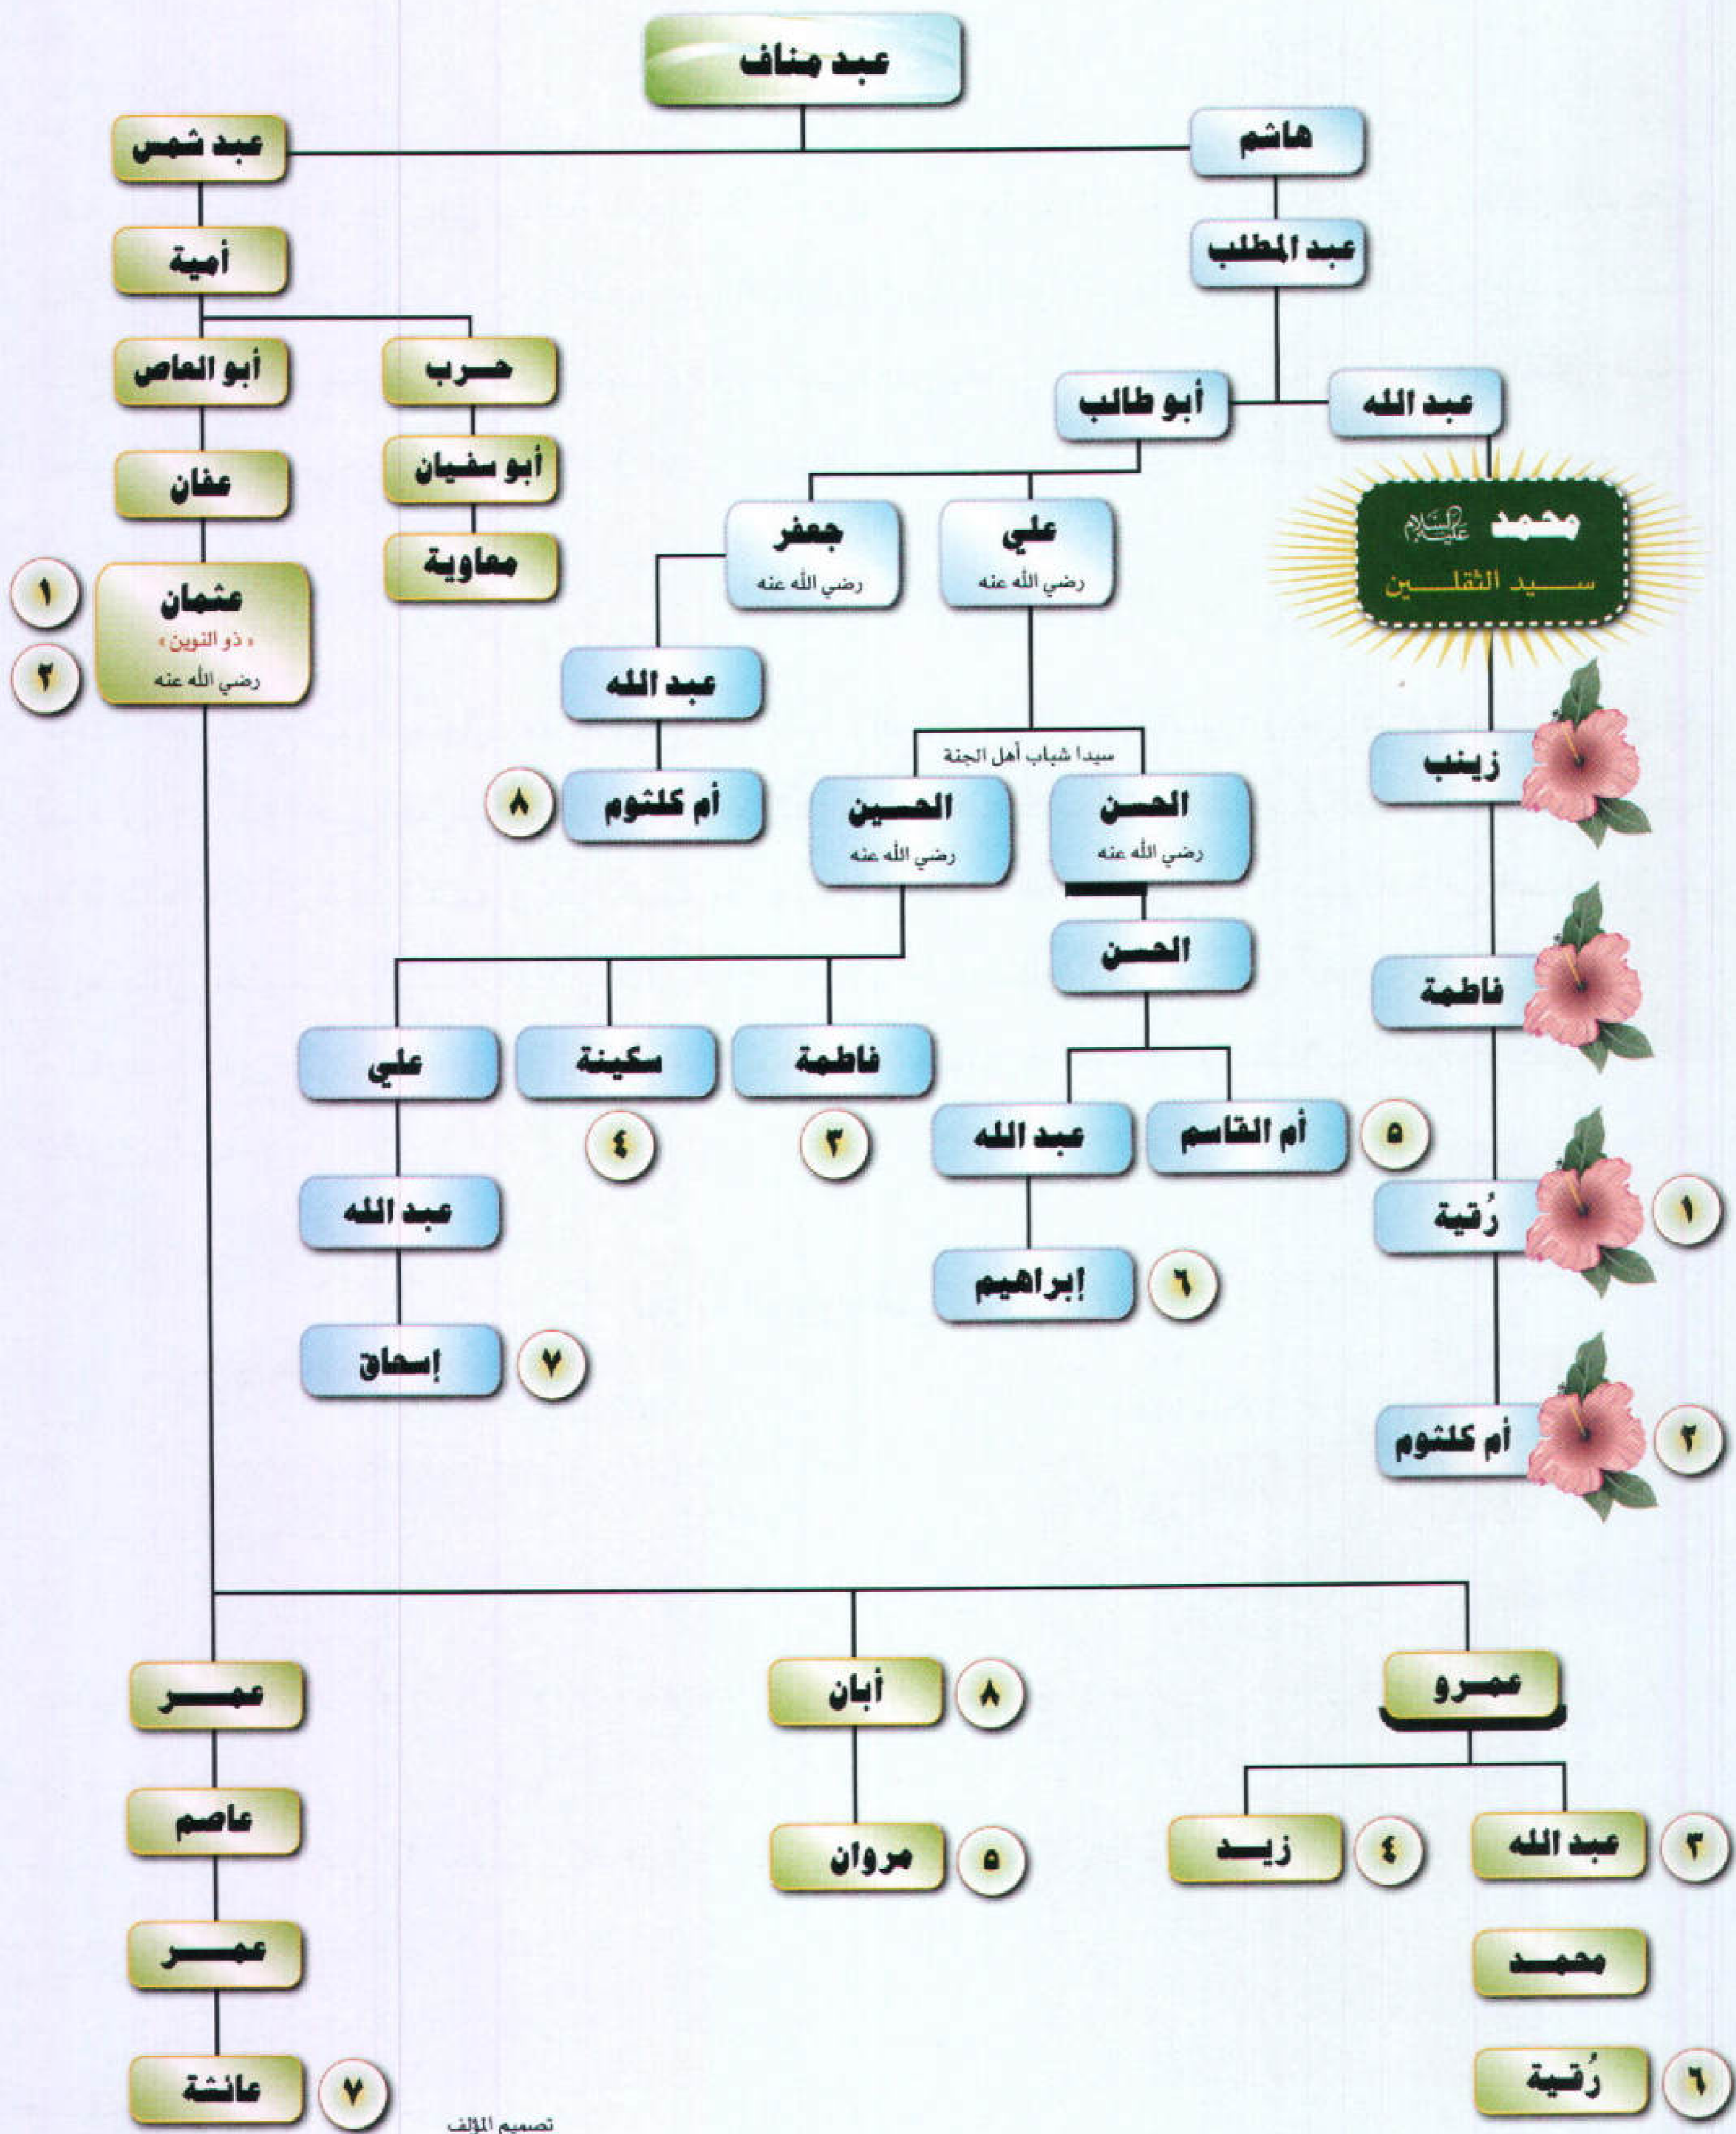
عبد مناف

هاشم

عبد المطلب

عبد الله

أبو طالب

محمد عليه السلام
سيد الثقلين

زينب

فاطمة

١ رُقية

٢ أم كلثوم

علي
رضي الله عنه

جعفر
رضي الله عنه

عبد الله

٨ أم كلثوم

سيدا شباب أهل الجنة

الحسن
رضي الله عنه

الحسين
رضي الله عنه

الحسن

٥ أم القاسم

عبد الله

٦ إبراهيم

فاطمة

٣

سكينة

٤

علي

عبد الله

٧ إسحاق

عبد شمس

أمية

حرب

أبو سفيان

معاوية

أبو العاص

عفان

١

عثمان
« ذو النورين »
رضي الله عنه

٢

عمرو

٣ عبد الله

محمد

٦ رُقية

٤ زيد

٨ أبان

٥ مروان

عمر

عاصم

عمر

٧ عائشة

تصميم المؤلف